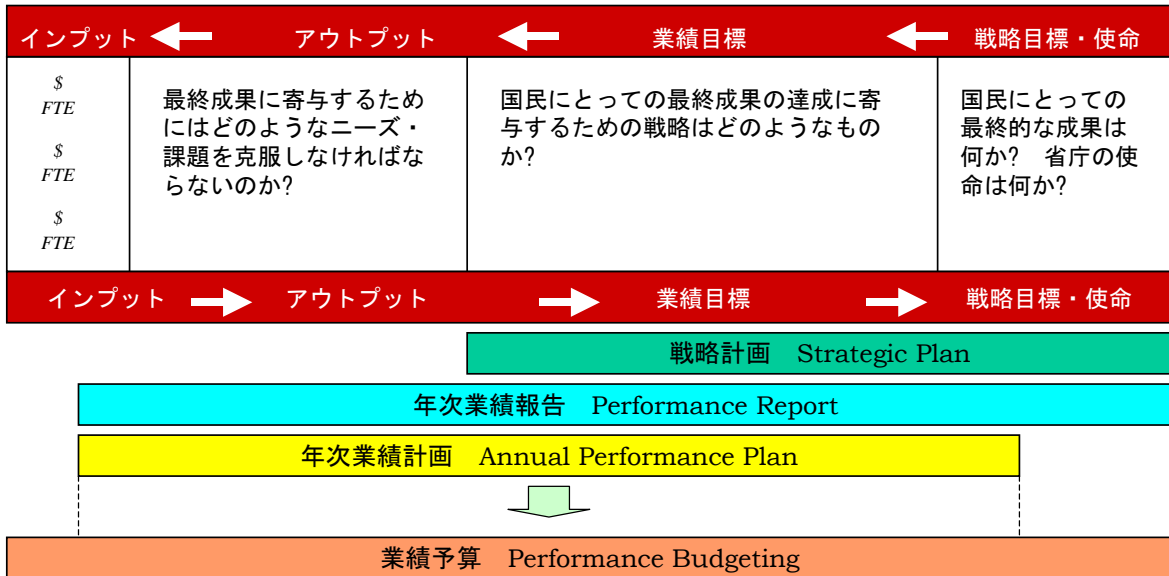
インプット　アウトプット　業績目標　戦略目標・使命

| $ FTE $ FTE $ FTE | 最終成果に寄与するためにはどのようなニーズ・課題を克服しなければならないのか? | 国民にとっての最終成果の達成に寄与するための戦略はどのようなものか? | 国民にとっての最終的な成果は何か?　省庁の使命は何か? |
|---|---|---|---|

インプット　アウトプット　業績目標　戦略目標・使命

戦略計画　Strategic Plan

年次業績報告　Performance Report

年次業績計画　Annual Performance Plan

業績予算　Performance Budgeting